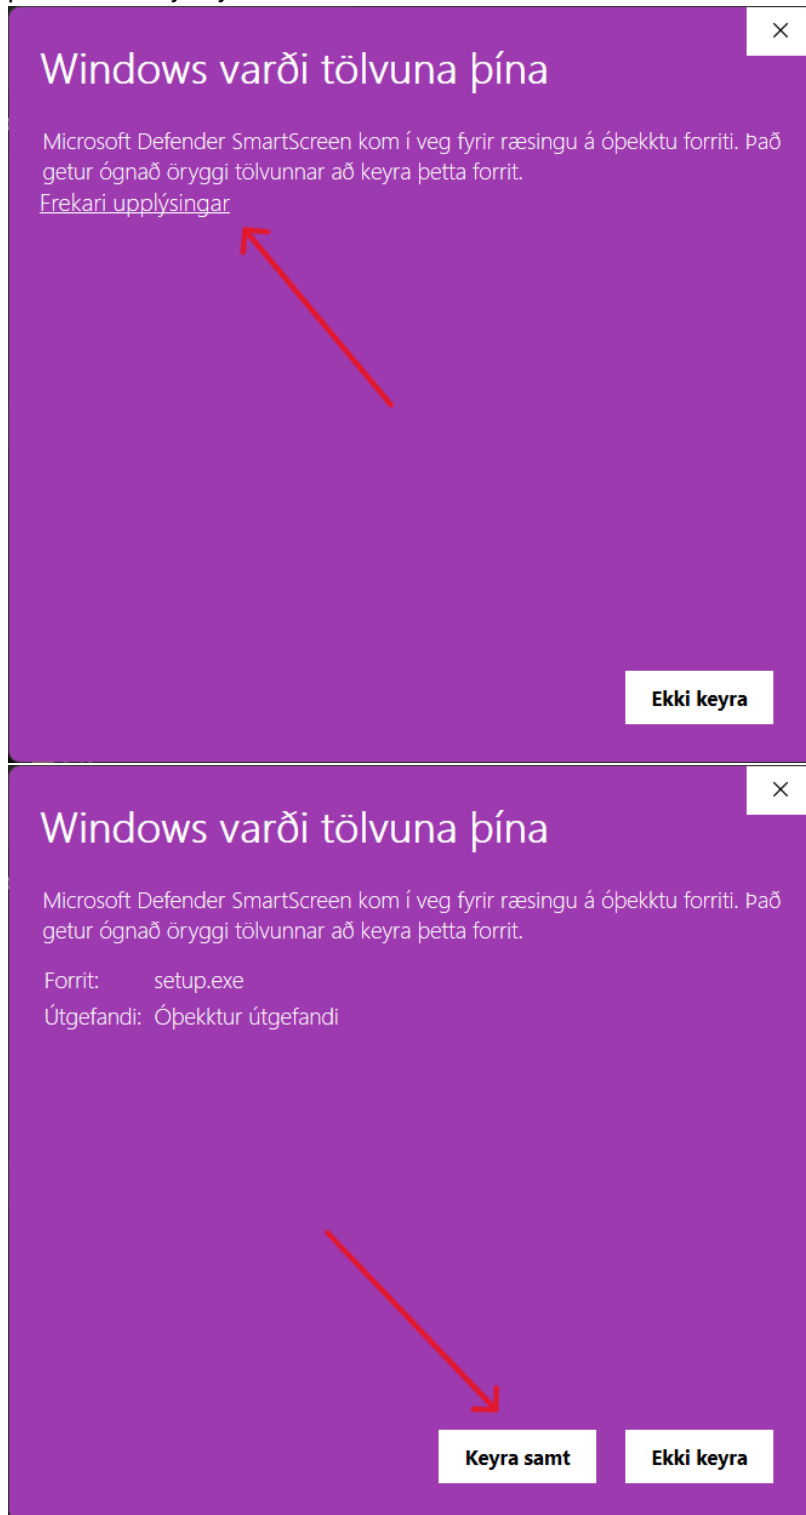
×

Windows varði tölvuna þína

Microsoft Defender SmartScreen kom í veg fyrir ræsingu á óþekktu forriti. Það getur ógnað öryggi tölvunnar að keyra þetta forrit.

Frekari upplýsingar

Ekki keyra

×

Windows varði tölvuna þína

Microsoft Defender SmartScreen kom í veg fyrir ræsingu á óþekktu forriti. Það getur ógnað öryggi tölvunnar að keyra þetta forrit.

Forrit: setup.exe
Útgefandi: Óþekktur útgefandi

Keyra samt

Ekki keyra